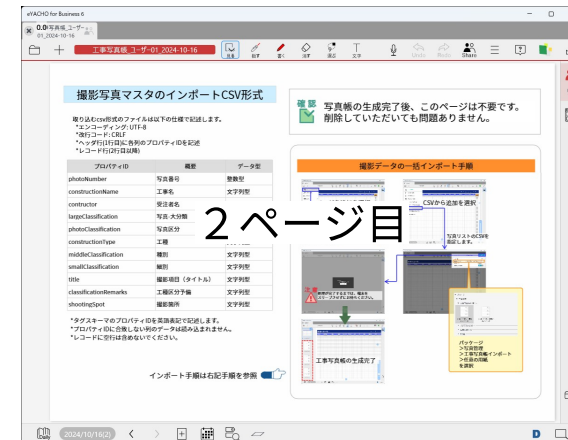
eYACHO for Business 6

0.0:写真帳_ユーザ...
01_2024-10-16

工事写真帳_ユーザー01_2024-10-16

選択 鉛筆 書く 消す 選択 文字

Undo Redo Share

撮影写真マスタのインポートCSV形式

取り込むcsv形式のファイルは以下の仕様で記述します。
*エンコーディング: UTF-8
*改行コード: CRLF
*ヘッダ行(1行目)に各列のプロパティIDを記述
*レコード行(2行目以降)

| プロパティID | 概要 | データ型 |
|---|---|---|
| photoNumber | 写真番号 | 整数型 |
| constructionName | 工事名 | 文字列型 |
| contructor | 受注者名 | |
| largeClassification | 写真-大分類 | |
| photoClassification | 写真区分 | |
| constructionType | 工種 | |
| middleClassification | 種別 | 文字列型 |
| smallClassification | 細別 | 文字列型 |
| title | 撮影項目（タイトル） | 文字列型 |
| classificationRemarks | 工種区分予備 | 文字列型 |
| shootingSpot | 撮影箇所 | 文字列型 |

*タグスキーマのプロパティIDを英語表記で記述します。
*プロパティIDに合致しない列のデータは読み込まれません。
*レコードに空行は含めないでください。

インポート手順は右記手順を参照

確認 写真帳の生成完了後、このページは不要です。削除していただいても問題ありません。

撮影データの一括インポート手順

CSVから追加を選択

写真リストのCSVを指定します。

工事写真帳の生成完了

パッケージ
>写真管理
>工事写真帳インポート
>任意の写真
を選択

２ページ目

2024/10/16(2)

D